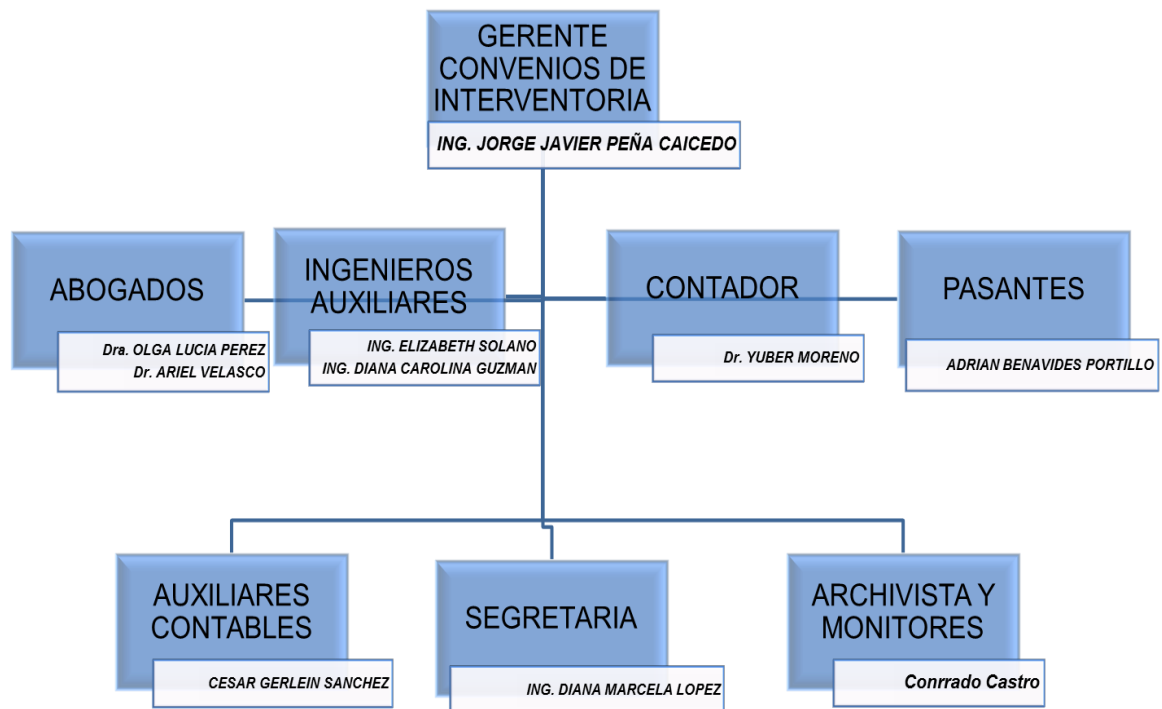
GERENTE CONVENIOS DE INTERVENTORIA

ING. JORGE JAVIER PEÑA CAICEDO

ABOGADOS

Dra. OLGA LUCIA PEREZ
Dr. ARIEL VELASCO

INGENIEROS AUXILIARES

ING. ELIZABETH SOLANO
ING. DIANA CAROLINA GUZMAN

CONTADOR

Dr. YUBER MORENO

PASANTES

ADRIAN BENAVIDES PORTILLO

AUXILIARES CONTABLES

CESAR GERLEIN SANCHEZ

SEGRETARIA

ING. DIANA MARCELA LOPEZ

ARCHIVISTA Y MONITORES

Conrrado Castro